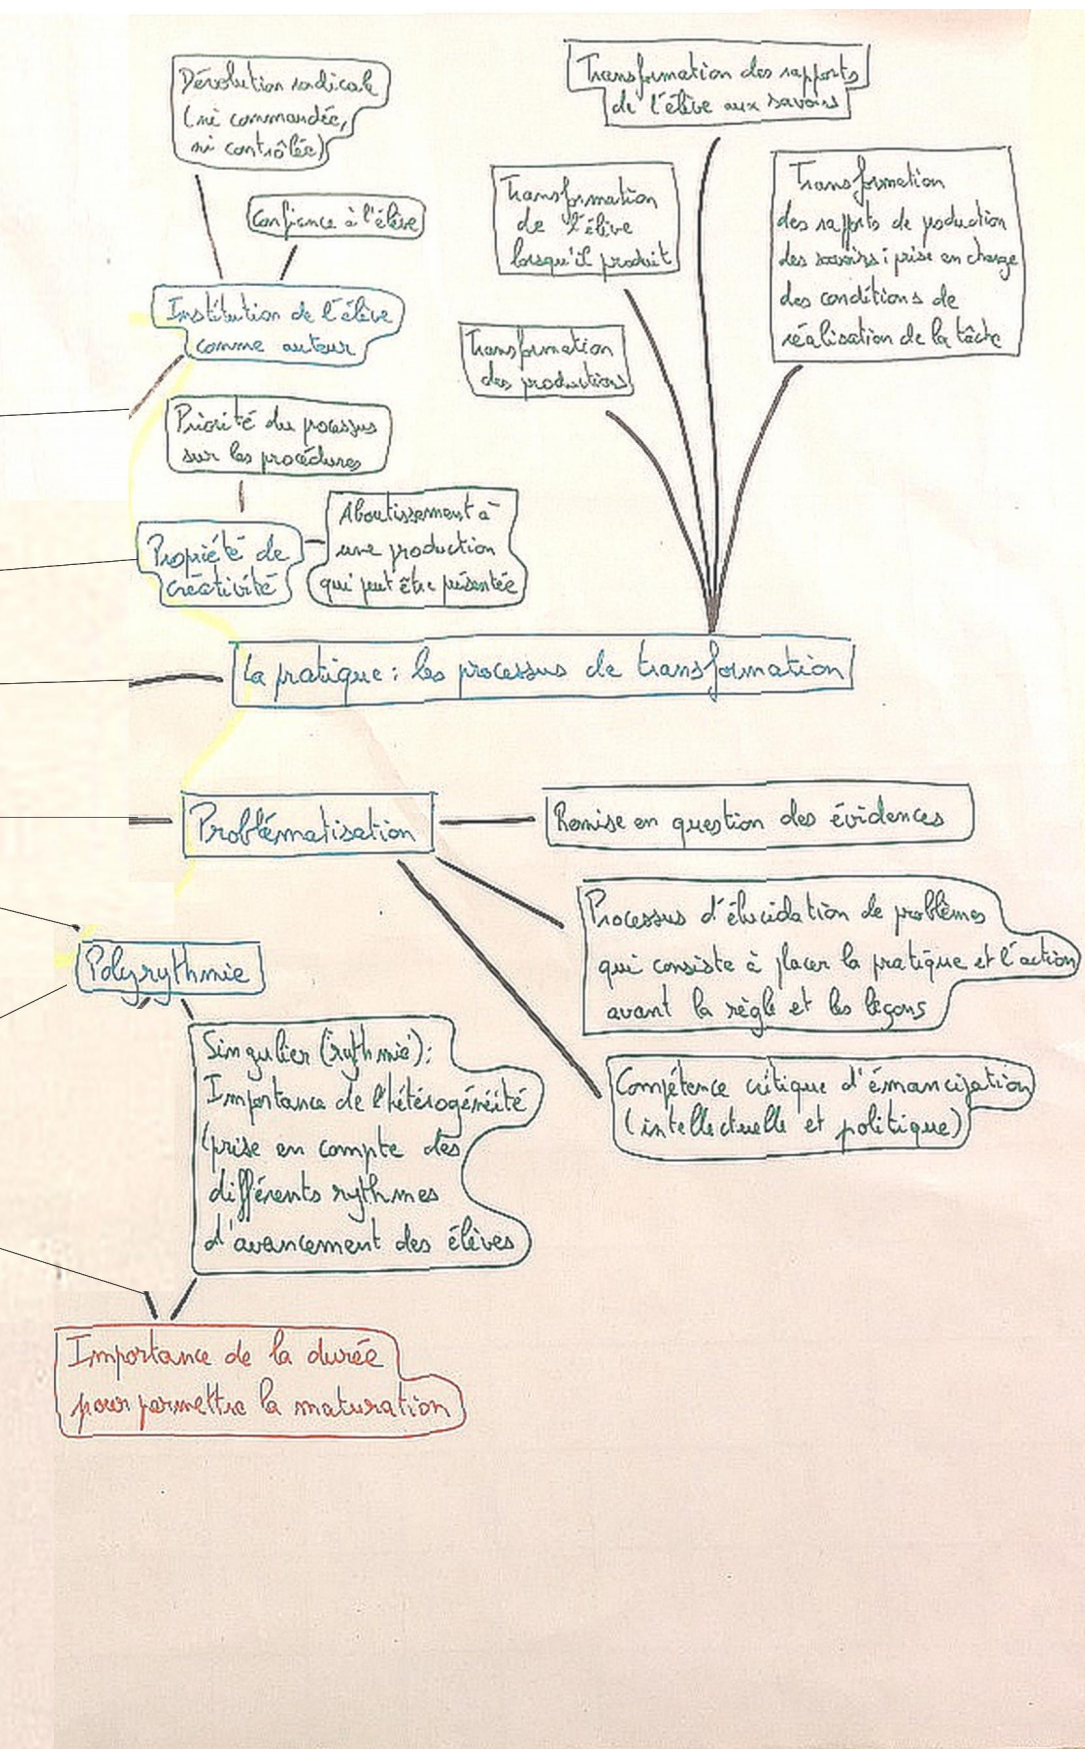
Dévolution radicale (ni commandée, ni contrôlée)

Confiance à l'élève

Institution de l'élève comme auteur

Transformation des rapports de l'élève aux savoirs

Transformation de l'élève lorsqu'il produit

Transformation des rapports de production des savoirs : prise en charge des conditions de réalisation de la tâche

Transformation des productions

Priorité du processus sur les procédures

Propriété de créativité

Aboutissement à une production qui peut être présentée

La pratique : les processus de transformation

Problématisation

Remise en question des évidences

Processus d'élucidation de problèmes qui consiste à placer la pratique et l'action avant la règle et les leçons

Compétence critique d'émancipation (intellectuelle et politique)

Polyrythmie

Singulier (rythmie) : Importance de l'hétérogénéité (prise en compte des différents rythmes d'avancement des élèves

Importance de la durée pour permettre la maturation